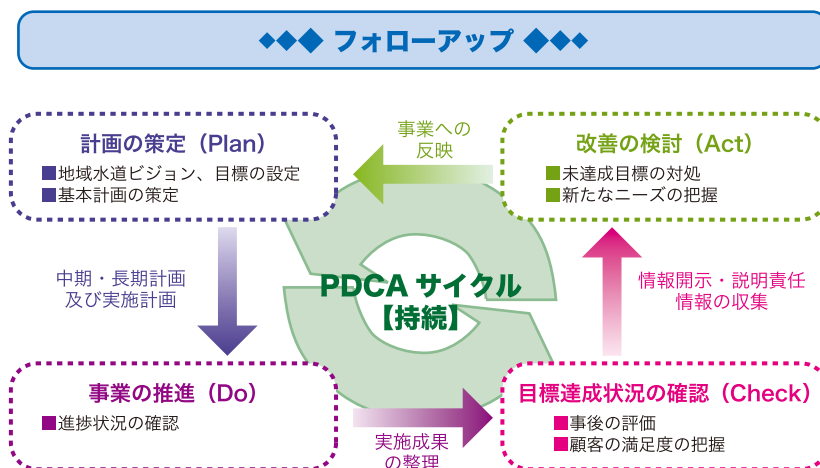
◆◆◆ フォローアップ ◆◆◆

計画の策定（Plan）
■地域水道ビジョン、目標の設定
■基本計画の策定

事業への反映

改善の検討（Act）
■未達成目標の対処
■新たなニーズの把握

中期・長期計画及び実施計画

PDCA サイクル
【持続】

情報開示・説明責任
情報の収集

事業の推進（Do）
■進捗状況の確認

実施成果の整理

目標達成状況の確認（Check）
■事後の評価
■顧客の満足度の把握